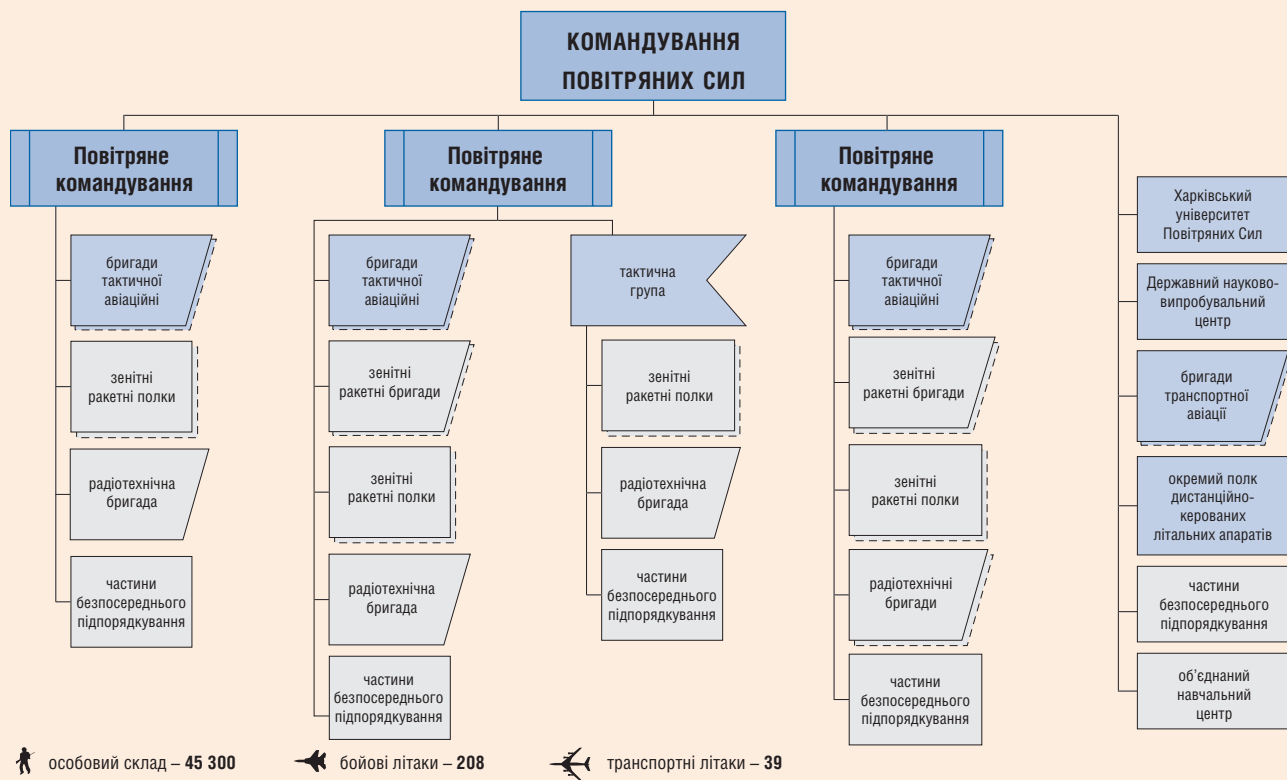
КОМАНДУВАННЯ ПОВІТРЯНИХ СИЛ

Повітряне командування

бригади тактичної авіаційні

зенітні ракетні полки

радіотехнічна бригада

частини безпосереднього підпорядкування

Повітряне командування

бригади тактичної авіаційні

зенітні ракетні бригади

зенітні ракетні полки

радіотехнічна бригада

частини безпосереднього підпорядкування

тактична група

зенітні ракетні полки

радіотехнічна бригада

частини безпосереднього підпорядкування

Повітряне командування

бригади тактичної авіаційні

зенітні ракетні бригади

зенітні ракетні полки

радіотехнічні бригади

частини безпосереднього підпорядкування

Харківський університет Повітряних Сил

Державний науково-випробувальний центр

бригади транспортної авіації

окремий полк дистанційно-керованих літальних апаратів

частини безпосереднього підпорядкування

об'єднаний навчальний центр

особовий склад – **45 300**

бойові літаки – **208**

транспортні літаки – **39**